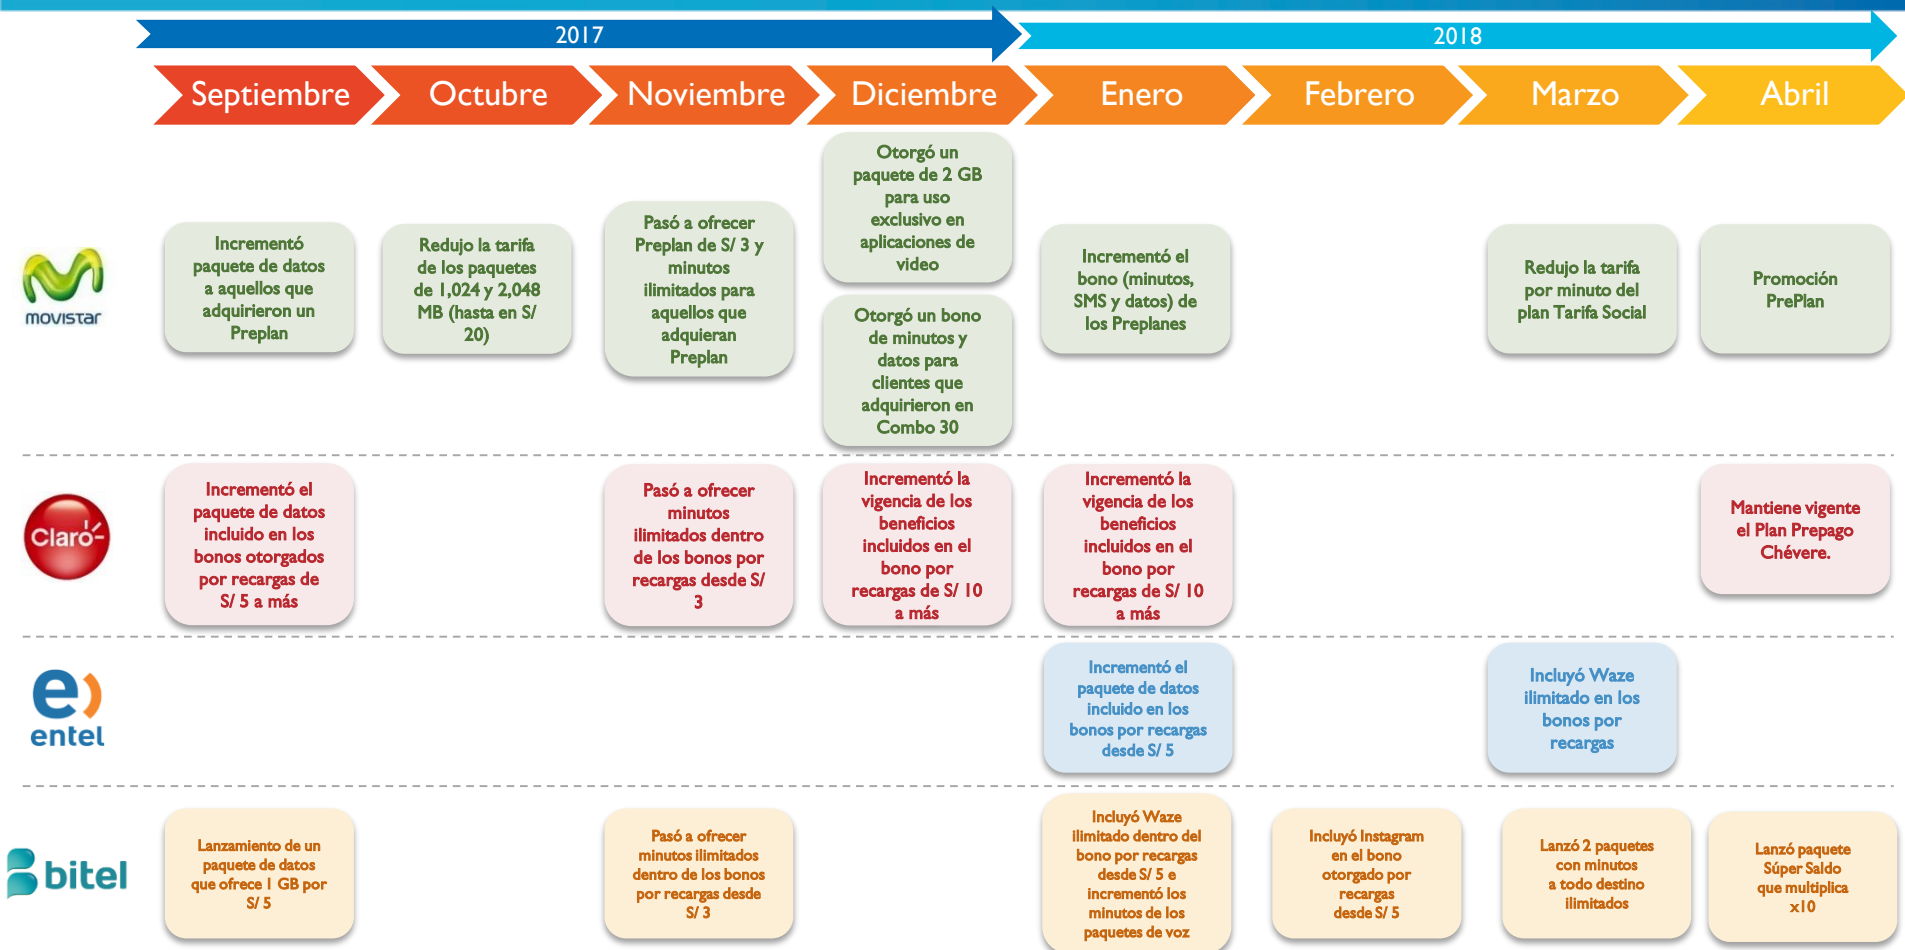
2017

2018

Septiembre

Octubre

Noviembre

Diciembre

Enero

Febrero

Marzo

Abril

movistar

Incrementó paquete de datos a aquellos que adquirieron un Preplan

Redujo la tarifa de los paquetes de 1,024 y 2,048 MB (hasta en S/ 20)

Pasó a ofrecer Preplan de S/ 3 y minutos ilimitados para aquellos que adquieran Preplan

Otorgó un paquete de 2 GB para uso exclusivo en aplicaciones de video

Otorgó un bono de minutos y datos para clientes que adquirieron en Combo 30

Incrementó el bono (minutos, SMS y datos) de los Preplanes

Redujo la tarifa por minuto del plan Tarifa Social

Promoción PrePlan

Claro

Incrementó el paquete de datos incluido en los bonos otorgados por recargas de S/ 5 a más

Pasó a ofrecer minutos ilimitados dentro de los bonos por recargas desde S/ 3

Incrementó la vigencia de los beneficios incluidos en el bono por recargas de S/ 10 a más

Incrementó la vigencia de los beneficios incluidos en el bono por recargas de S/ 10 a más

Mantiene vigente el Plan Prepago Chévere.

entel

Incrementó el paquete de datos incluido en los bonos por recargas desde S/ 5

Incluyó Waze ilimitado en los bonos por recargas

bitel

Lanzamiento de un paquete de datos que ofrece 1 GB por S/ 5

Pasó a ofrecer minutos ilimitados dentro de los bonos por recargas desde S/ 3

Incluyó Waze ilimitado dentro del bono por recargas desde S/ 5 e incrementó los minutos de los paquetes de voz

Incluyó Instagram en el bono otorgado por recargas desde S/ 5

Lanzó 2 paquetes con minutos a todo destino ilimitados

Lanzó paquete Súper Saldo que multiplica x10